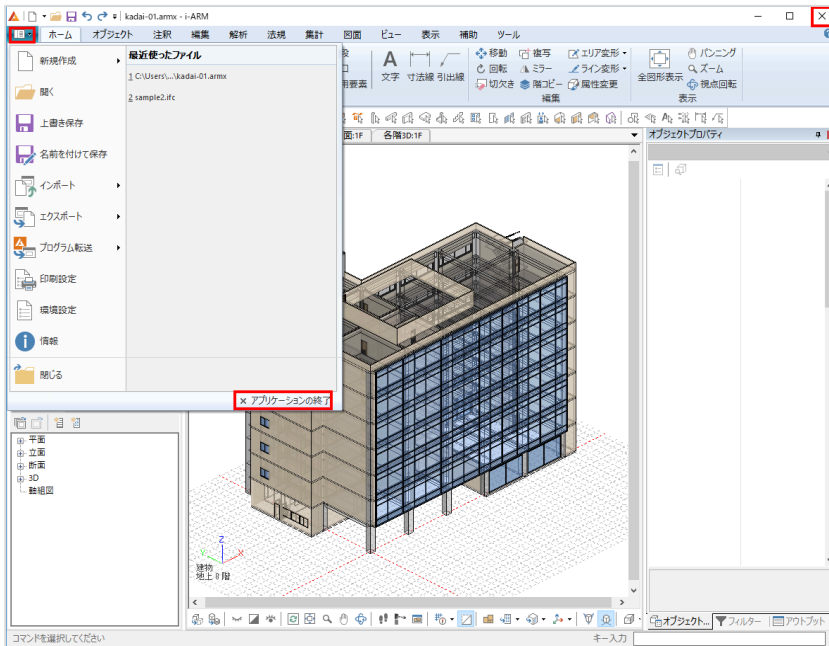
kadai-01.armx - i-ARM

ホーム　オブジェクト　注釈　編集　解析　法規　集計　図面　ビュー　表示　補助　ツール

新規作成
開く
上書き保存
名前を付けて保存
インポート
エクスポート
プログラム転送
印刷設定
環境設定
情報
閉じる

最近使ったファイル
1 C:\Users\...\kadai-01.armx
2 sample2.ifc

× アプリケーションの終了

A 文字　寸法線　引出線
移動　複写　エリア変形
回転　ミラー　ライン変形
切欠き　階コピー　属性変更
編集
全図形表示　パンニング　ズーム　視点回転
表示

各階3D:1F

オブジェクトプロパティ

平面
立面
断面
3D
軸組図

建物
地上 8 階

オブジェクト...　フィルター　アウトプット

コマンドを選択してください
キー入力